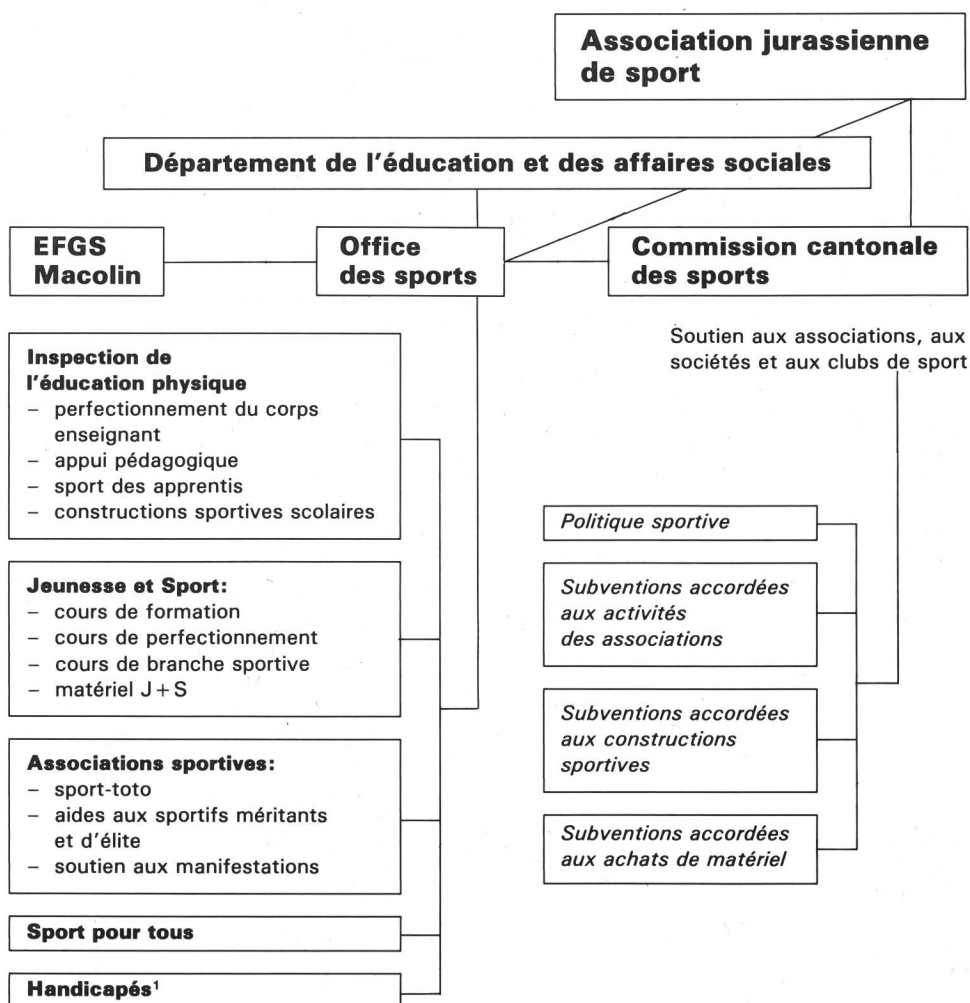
Association jurassienne de sport

Département de l'éducation et des affaires sociales

EFGS Macolin

Office des sports

Commission cantonale des sports

Soutien aux associations, aux sociétés et aux clubs de sport

Inspection de l'éducation physique
– perfectionnement du corps enseignant
– appui pédagogique
– sport des apprentis
– constructions sportives scolaires

Jeunesse et Sport:
– cours de formation
– cours de perfectionnement
– cours de branche sportive
– matériel J + S

Associations sportives:
– sport-toto
– aides aux sportifs méritants et d'élite
– soutien aux manifestations

Sport pour tous

Handicapés$^1$

Politique sportive

Subventions accordées aux activités des associations

Subventions accordées aux constructions sportives

Subventions accordées aux achats de matériel